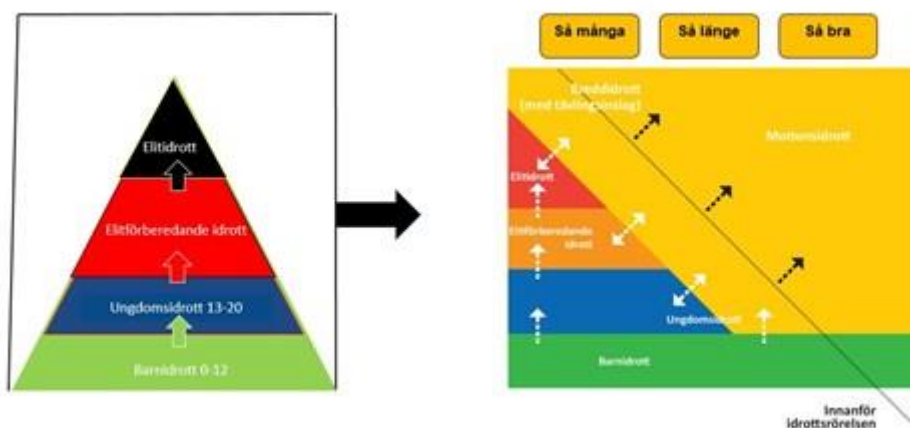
Elitidrott

Elitförberedande idrott

Ungdomsidrott 13-20

Barnidrott 0-12

Så många

Så länge

Så bra

Breddidrott (med tävlingsinslag)

Motionsidrott

Elitidrott

Elitförberedande idrott

Ungdomsidrott

Barnidrott

Innanför idrottsrörelsen